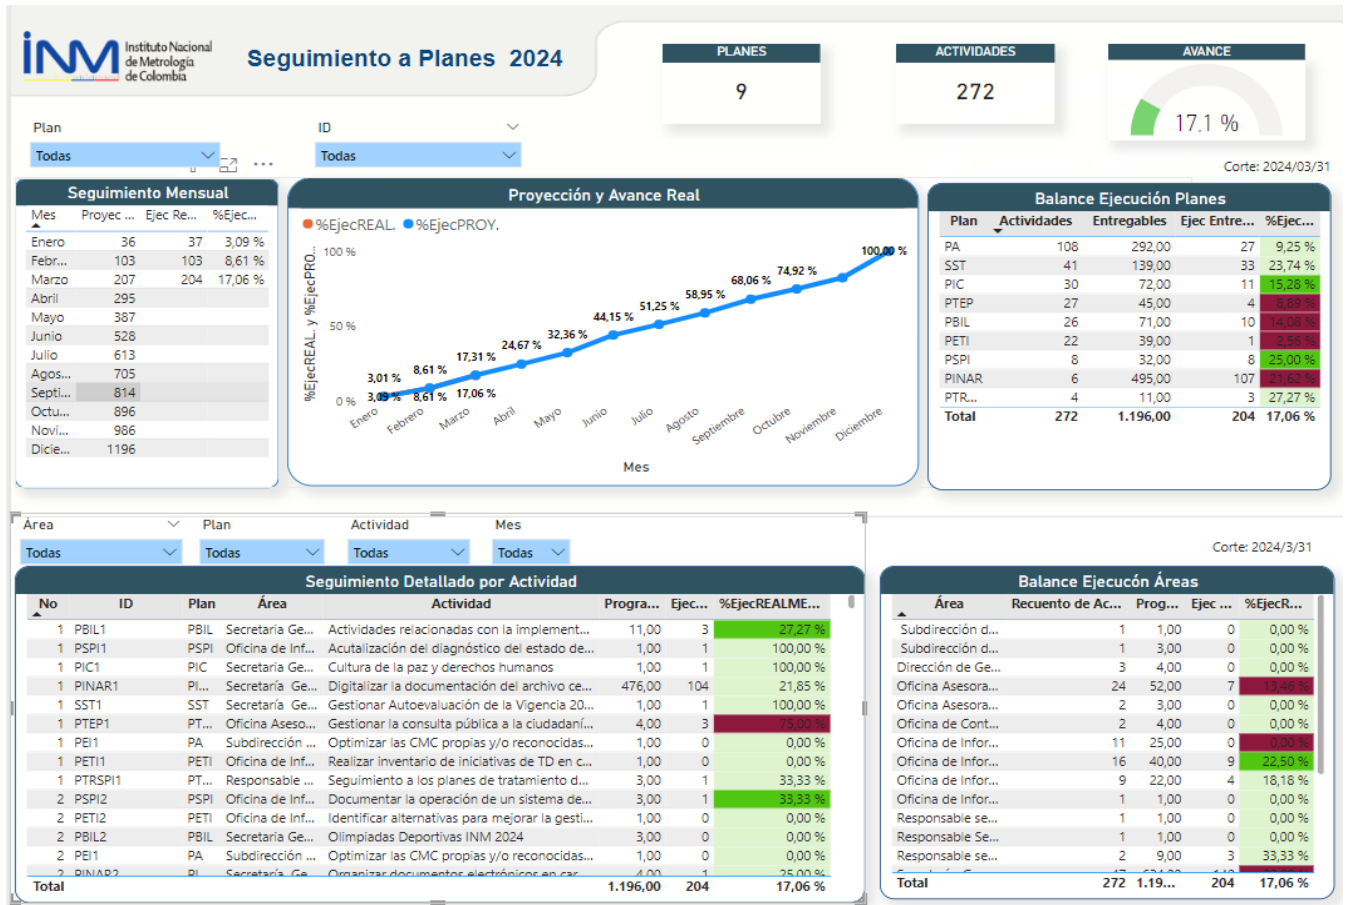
INM Instituto Nacional de Metrología de Colombia

Seguimiento a Planes 2024

PLANES
9

ACTIVIDADES
272

AVANCE
17,1 %

Plan
Todas

ID
Todas

Corte: 2024/03/31

Seguimiento Mensual

| Mes | Proyec ... | Ejec Re... | %Ejec... |
|---|---|---|---|
| Enero | 36 | 37 | 3,09 % |
| Febr... | 103 | 103 | 8,61 % |
| Marzo | 207 | 204 | 17,06 % |
| Abril | 295 | | |
| Mayo | 387 | | |
| Junio | 528 | | |
| Julio | 613 | | |
| Agos... | 705 | | |
| Septi... | 814 | | |
| Octu... | 896 | | |
| Novi... | 986 | | |
| Dicie... | 1196 | | |

Proyección y Avance Real

%EjecREAL. %EjecPROY.

100 %
50 %
0 %
%EjecREAL. y %EjecPRO...

3,01 %
3,09 %
8,61 %
8,61 %
17,31 %
17,06 %
24,67 %
32,36 %
44,15 %
51,25 %
58,95 %
68,06 %
74,92 %
100,00 %

Enero Febrero Marzo Abril Mayo Junio Julio Agosto Septiembre Octubre Noviembre Diciembre
Mes

Balance Ejecución Planes

| Plan | Actividades | Entregables | Ejec Entre... | %Ejec... |
|---|---|---|---|---|
| PA | 108 | 292,00 | 27 | 9,25 % |
| SST | 41 | 139,00 | 33 | 23,74 % |
| PIC | 30 | 72,00 | 11 | 15,28 % |
| PTEP | 27 | 45,00 | 4 | 8,89 % |
| PBIL | 26 | 71,00 | 10 | 14,08 % |
| PETI | 22 | 39,00 | 1 | 2,56 % |
| PSPI | 8 | 32,00 | 8 | 25,00 % |
| PINAR | 6 | 495,00 | 107 | 21,62 % |
| PTR... | 4 | 11,00 | 3 | 27,27 % |
| Total | 272 | 1.196,00 | 204 | 17,06 % |

Área
Todas
Plan
Todas
Actividad
Todas
Mes
Todas

Corte: 2024/3/31

Seguimiento Detallado por Actividad

| No | ID | Plan | Área | Actividad | Progra... | Ejec... | %EjecREALME... |
|---|---|---|---|---|---|---|---|
| 1 | PBIL1 | PBIL | Secretaria Ge... | Actividades relacionadas con la implement... | 11,00 | 3 | 27,27 % |
| 1 | PSPI1 | PSPI | Oficina de Inf... | Acutalización del diagnóstico del estado de... | 1,00 | 1 | 100,00 % |
| 1 | PIC1 | PIC | Secretaria Ge... | Cultura de la paz y derechos humanos | 1,00 | 1 | 100,00 % |
| 1 | PINAR1 | PI... | Secretaría Ge... | Digitalizar la documentación del archivo ce... | 476,00 | 104 | 21,85 % |
| 1 | SST1 | SST | Secretaría Ge... | Gestionar Autoevaluación de la Vigencia 20... | 1,00 | 1 | 100,00 % |
| 1 | PTEP1 | PT... | Oficina Aseso... | Gestionar la consulta pública a la ciudadaní... | 4,00 | 3 | 75,00 % |
| 1 | PEI1 | PA | Subdirección ... | Optimizar las CMC propias y/o reconocidas... | 1,00 | 0 | 0,00 % |
| 1 | PETI1 | PETI | Oficina de Inf... | Realizar inventario de iniciativas de TD en c... | 1,00 | 0 | 0,00 % |
| 1 | PTRSPI1 | PT... | Responsable ... | Seguimiento a los planes de tratamiento d... | 3,00 | 1 | 33,33 % |
| 2 | PSPI2 | PSPI | Oficina de Inf... | Documentar la operación de un sistema de... | 3,00 | 1 | 33,33 % |
| 2 | PETI2 | PETI | Oficina de Inf... | Identificar alternativas para mejorar la gesti... | 1,00 | 0 | 0,00 % |
| 2 | PBIL2 | PBIL | Secretaria Ge... | Olimpiadas Deportivas INM 2024 | 3,00 | 0 | 0,00 % |
| 2 | PEI1 | PA | Subdirección ... | Optimizar las CMC propias y/o reconocidas... | 1,00 | 0 | 0,00 % |
| 2 | PINAR2 | PI... | Secretaría Ge... | Organizar documentos electrónicos en car... | 4,00 | 1 | 25,00 % |
| Total | | | | | 1.196,00 | 204 | 17,06 % |

Balance Ejecucón Áreas

| Área | Recuento de Ac... | Prog... | Ejec ... | %EjecR... |
|---|---|---|---|---|
| Subdirección d... | 1 | 1,00 | 0 | 0,00 % |
| Subdirección d... | 1 | 3,00 | 0 | 0,00 % |
| Dirección de Ge... | 3 | 4,00 | 0 | 0,00 % |
| Oficina Asesora... | 24 | 52,00 | 7 | 13,46 % |
| Oficina Asesora... | 2 | 3,00 | 0 | 0,00 % |
| Oficina de Cont... | 2 | 4,00 | 0 | 0,00 % |
| Oficina de Infor... | 11 | 25,00 | 0 | 0,00 % |
| Oficina de Infor... | 16 | 40,00 | 9 | 22,50 % |
| Oficina de Infor... | 9 | 22,00 | 4 | 18,18 % |
| Oficina de Infor... | 1 | 1,00 | 0 | 0,00 % |
| Responsable se... | 1 | 1,00 | 0 | 0,00 % |
| Responsable Se... | 1 | 1,00 | 0 | 0,00 % |
| Responsable se... | 2 | 9,00 | 3 | 33,33 % |
| Total | 272 | 1.19... | 204 | 17,06 % |